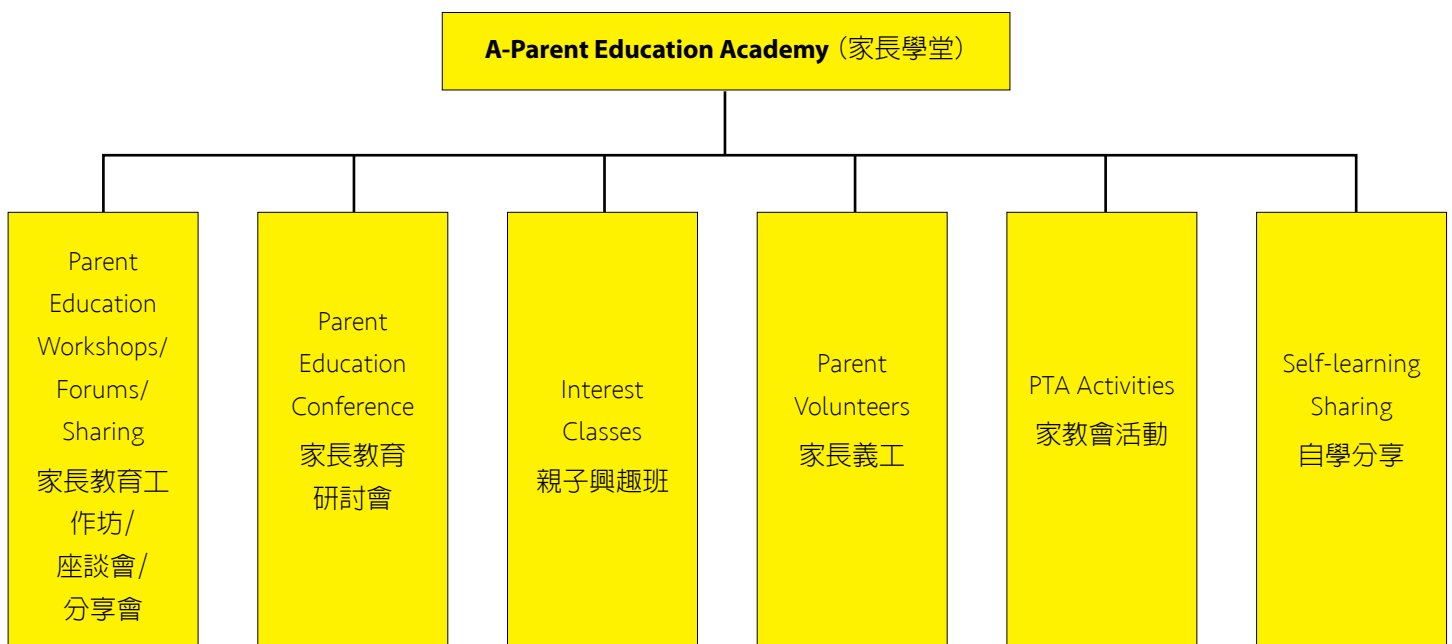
A-Parent Education Academy（家長學堂）

Parent Education Workshops/ Forums/ Sharing
家長教育工作坊/ 座談會/ 分享會

Parent Education Conference
家長教育研討會

Interest Classes
親子興趣班

Parent Volunteers
家長義工

PTA Activities
家教會活動

Self-learning Sharing
自學分享